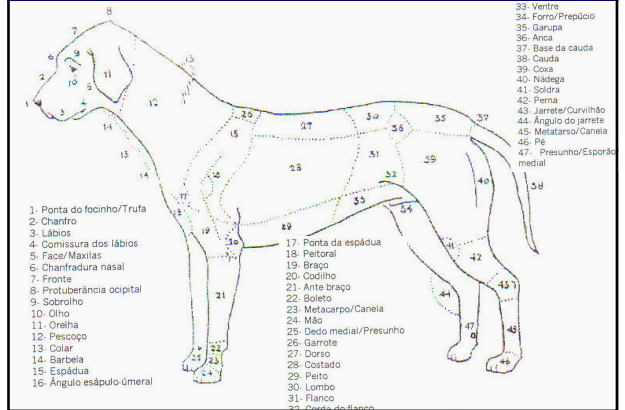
33- Ventre
34- Forro/Prepúcio
35- Garupa
36- Anca
37- Base da cauda
38- Cauda
39- Coxa
40- Nádega
41- Soldra
42- Perna
43- Jarrete/Curvilhão
44- Ângulo do jarrete
45- Metatarso/Canela
46- Pé
47- . Presunho/Esporão medial

8
7
6
5
2
1
9
10
11
3
4
13
12
14
15
16
20
26
27
30
36
35
37
28
31
39
38
17
18
19
40
32
33
34
29
41
42
21
44
43
47
45
22
23
25
24
46

1- Ponta do focinho/Trufa
2- Chanfro
3- Lábios
4- Comissura dos lábios
5- Face/Maxilas
6- Chanfradura nasal
7- Fronte
8- Protuberância occipital
9- Sobrolho
10- Olho
11- Orelha
12- Pescoço
13- Colar
14- Barbela
15- Espádua
16- Ângulo escápulo-úmeral

17- Ponta da espádua
18- Peitoral
19- Braço
20- Codilho
21- Ante braço
22- Boleto
23- Metacarpo/Canela
24- Mão
25- Dedo medial/Presunho
26- Garrote
27- Dorso
28- Costado
29- Peito
30- Lombo
31- Flanco
32- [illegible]